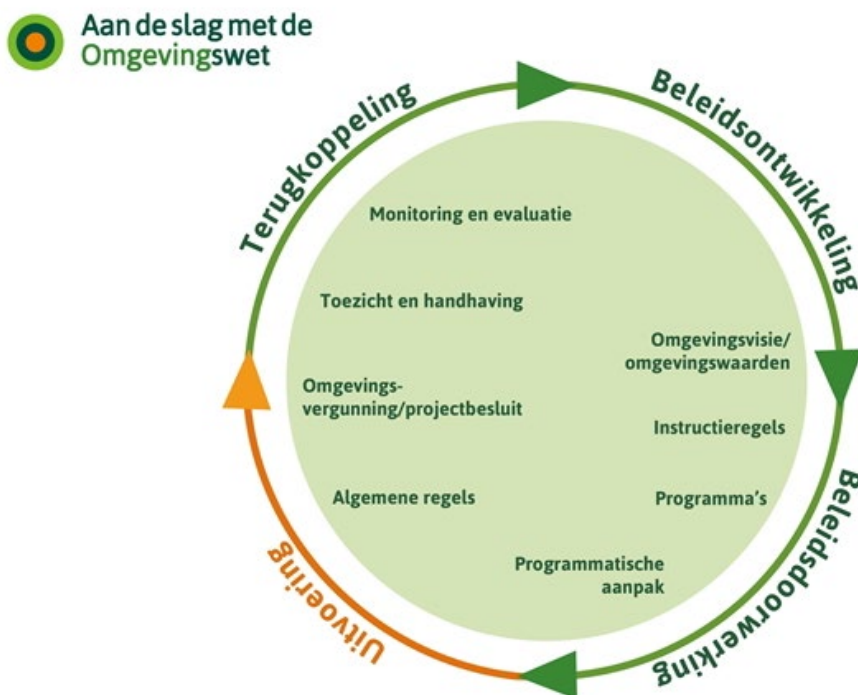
Aan de slag met de Omgevingswet

Terugkoppeling

Beleidsontwikkeling

Beleidsdoorwerking

Uitvoering

Monitoring en evaluatie

Toezicht en handhaving

Omgevingsvisie/ omgevingswaarden

Omgevings-vergunning/projectbesluit

Instructieregels

Algemene regels

Programma's

Programmatische aanpak